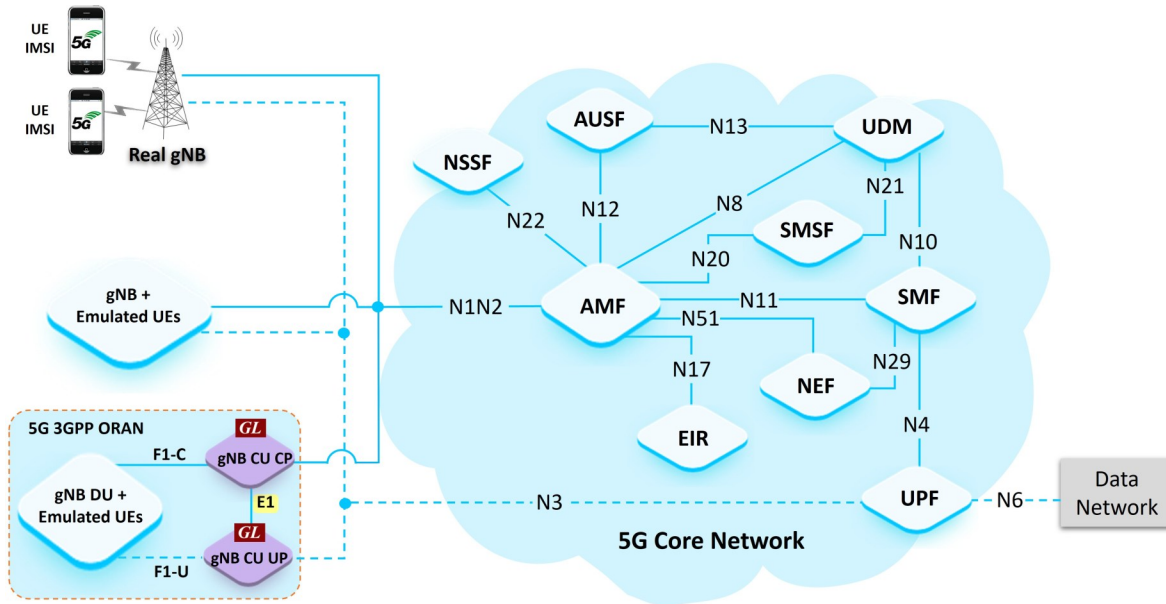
UE
IMSI
5G

UE
IMSI
5G

Real gNB

gNB +
Emulated UEs

5G 3GPP ORAN
GL
gNB CU CP
F1-C
E1
gNB DU +
Emulated UEs
GL
gNB CU UP
F1-U

NSSF
AUSF
N13
UDM
N22
N12
N8
N21
SMSF
N10
N20
N1N2
AMF
N11
SMF
N51
N29
N17
NEF
N4
EIR
N3
UPF
N6
Data
Network
5G Core Network